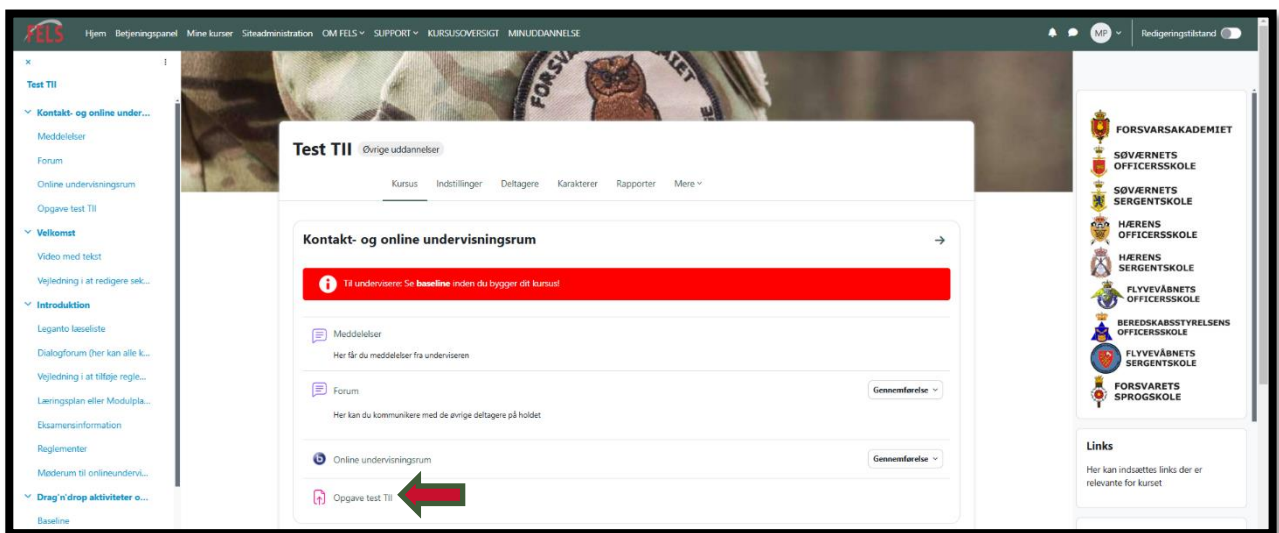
FELS Hjem Betjeningspanel Mine kurser Siteadministration OM FELS SUPPORT KURSUSOVERSIGT MINUDDANNELSE

MP Redigeringstilstand

Test TII

Kontakt- og online under...

Meddelelser

Forum

Online undervisningsrum

Opgave test TII

Velkomst

Video med tekst

Vejledning i at redigere sek...

Introduktion

Leganto læseliste

Dialogforum (her kan alle k...

Vejledning i at tilføje regle...

Læringsplan eller Modulpla...

Eksamensinformation

Reglementer

Møderum til onlineundervi...

Drag'n'drop aktiviteter o...

Baseline

Test TII Øvrige uddannelser

Kursus Indstillinger Deltagere Karakterer Rapporter Mere

Kontakt- og online undervisningsrum

Til undervisere: Se baseline inden du bygger dit kursus!

Meddelelser

Her får du meddelelser fra underviseren

Forum

Gennemførelse

Her kan du kommunikere med de øvrige deltagere på holdet

Online undervisningsrum

Gennemførelse

Opgave test TII

FORSVARSAKADEMIET

SØVÆRNETS OFFICERSSKOLE

SØVÆRNETS SERGENTSKOLE

HÆRENS OFFICERSSKOLE

HÆRENS SERGENTSKOLE

FLYVEVÅBNETS OFFICERSSKOLE

BEREDSKABSSTYRELSENS OFFICERSSKOLE

FLYVEVÅBNETS SERGENTSKOLE

FORSVARETS SPROGSKOLE

Links

Her kan indsættes links der er relevante for kurset